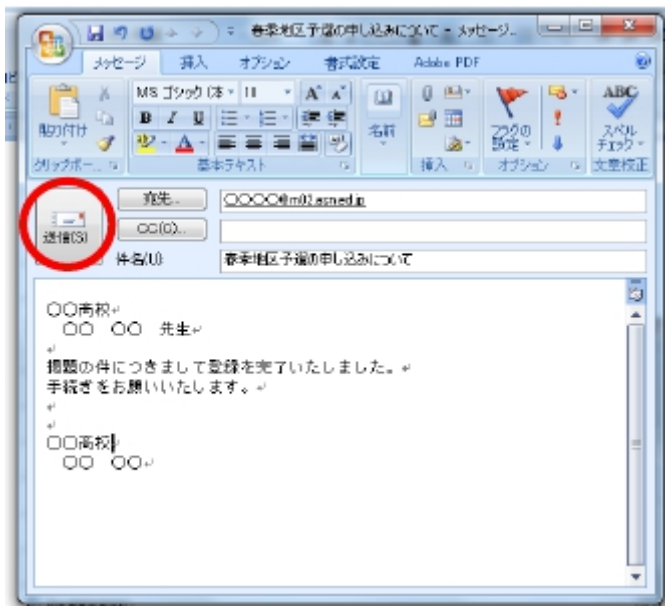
春季地区予選の申し込みについて - メッセージ...

メッセージ 挿入 オプション 書式設定 Adobe PDF

貼り付け MS ゴシック (本 11 A A
B I U
クリップボード 基本テキスト 名前 挿入 フラグの設定 オプション スペルチェック 文章校正

送信(S) 宛先... ○○○○@m02.asned.jp
CC(C)...
件名(U) 春季地区予選の申し込みについて

○○高校
○○ ○○ 先生

掲題の件につきまして登録を完了いたしました。
手続きをお願いいたします。

○○高校
○○ ○○